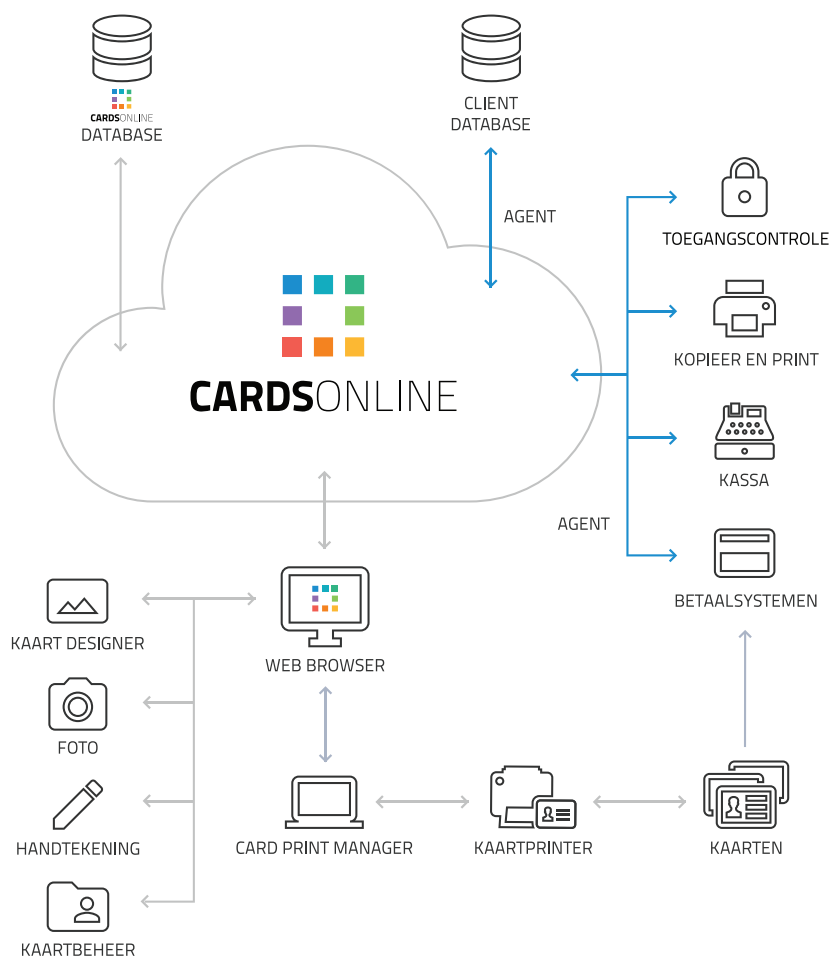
CARDSONLINE
DATABASE

CLIENT DATABASE

AGENT

TOEGANGSCONTROLE

CARDSONLINE

KOPIEER EN PRINT

KASSA

AGENT

BETAALSYSTEMEN

KAART DESIGNER

WEB BROWSER

FOTO

HANDTEKENING

CARD PRINT MANAGER

KAARTPRINTER

KAARTEN

KAARTBEHEER